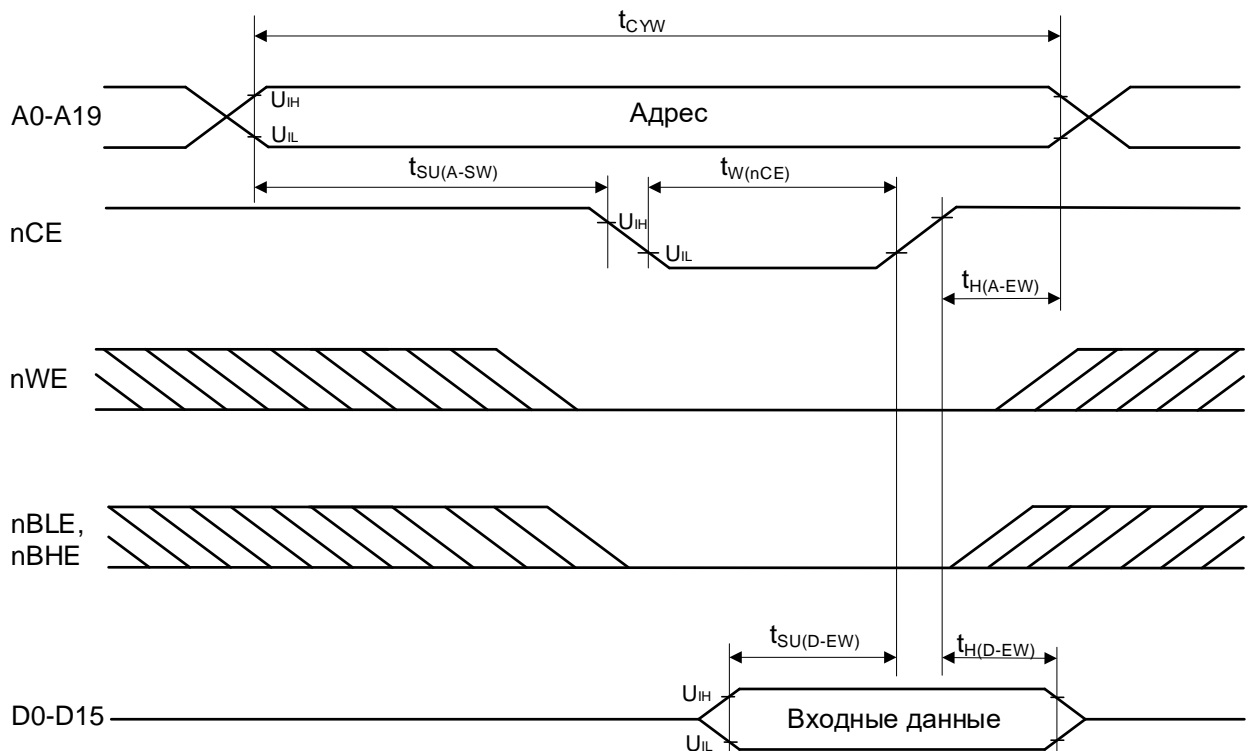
$t_{CYW}$

A0-A19

$U_{IH}$

$U_{IL}$

Адрес

$t_{SU(A-SW)}$

$t_{W(nCE)}$

nCE

$U_{IH}$

$U_{IL}$

$t_{H(A-EW)}$

nWE

nBLE,
nBHE

$t_{SU(D-EW)}$

$t_{H(D-EW)}$

$U_{IH}$

D0-D15

Входные данные

$U_{IL}$